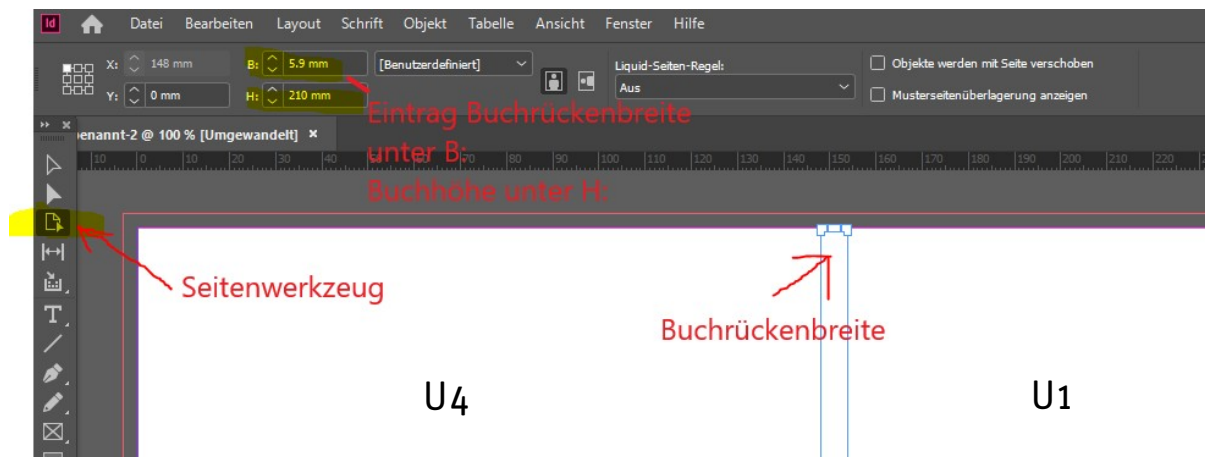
Id Datei Bearbeiten Layout Schrift Objekt Tabelle Ansicht Fenster Hilfe

X: 148 mm
Y: 0 mm
B: 5.9 mm
H: 210 mm
[Benutzerdefiniert]
Liquid-Seiten-Regel:
Aus
Objekte werden mit Seite verschoben
Musterseitenüberlagerung anzeigen

Eintrag Buchrückenbreite unter B:
Buchhöhe unter H:

enannt-2 @ 100 % [Umgewandelt] ×

10 0 10 20 30 40 80 90 100 110 120 130 140 150 160 170 180 190 200 210 220

Seitenwerkzeug

Buchrückenbreite

U4

U1